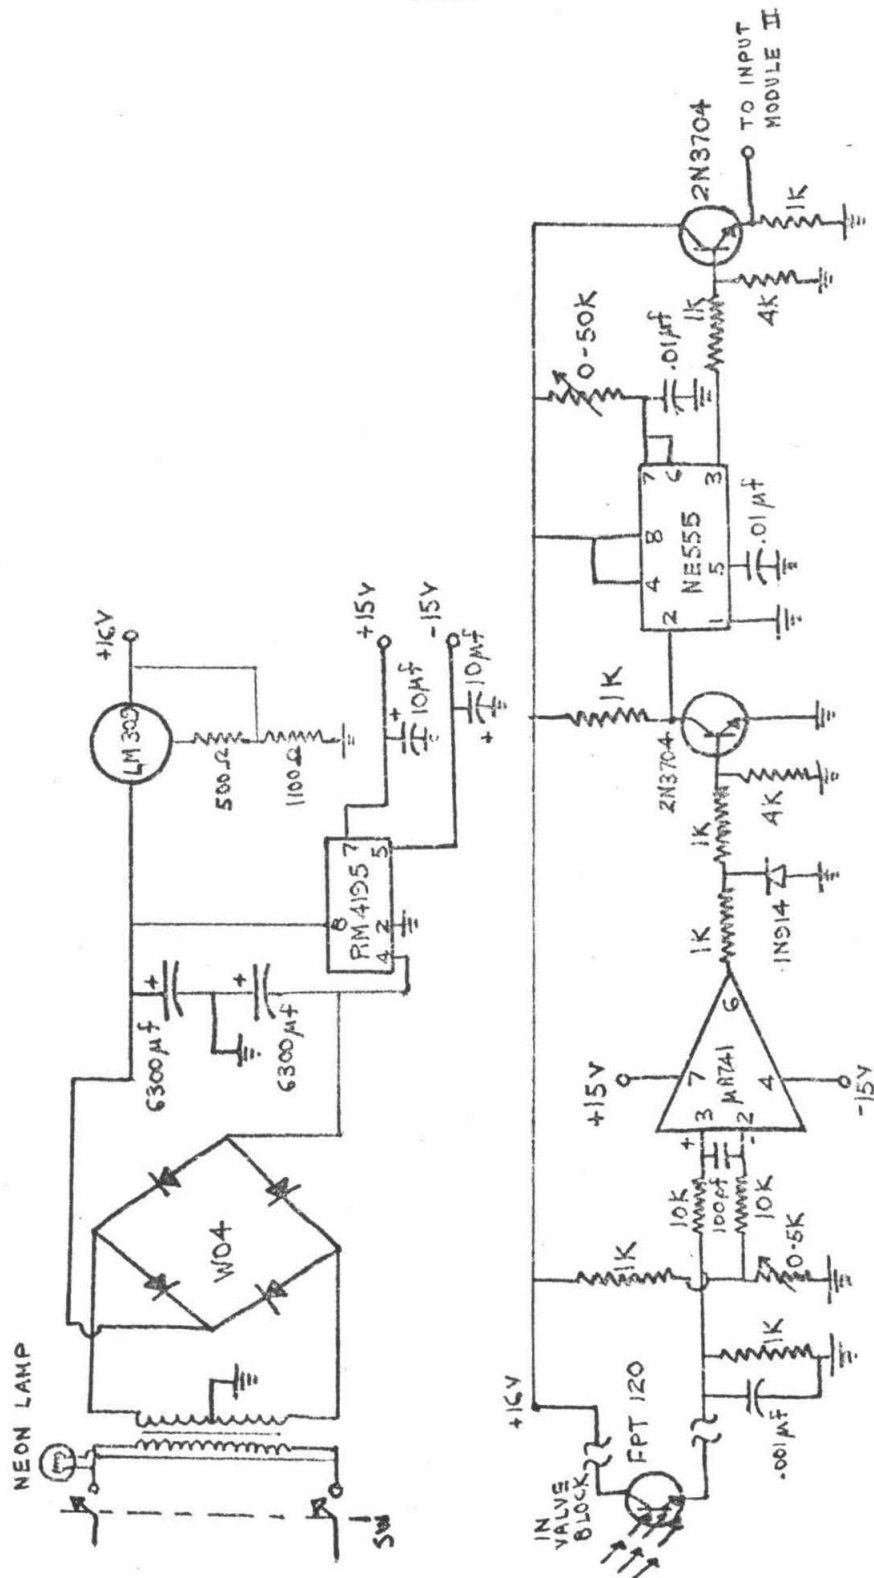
NEON LAMP

SW

W04

6300μf

6300μf

RM 4195

8

4

2

7

5

LM 309

500Ω

100Ω

+16V

+15V

-15V

10μf

10μf

+16V

IN VALVE BLOCK

FPT 120

.001μf

1K

1K

10K

100pf

10K

0-5K

+15V

μA741

3

2

7

4

6

-15V

1K

1N914

1K

4K

2N3704

1K

NE555

4

8

2

1

5

7

6

3

.01μf

0-50K

.01μf

1K

4K

2N3704

1K

TO INPUT MODULE II